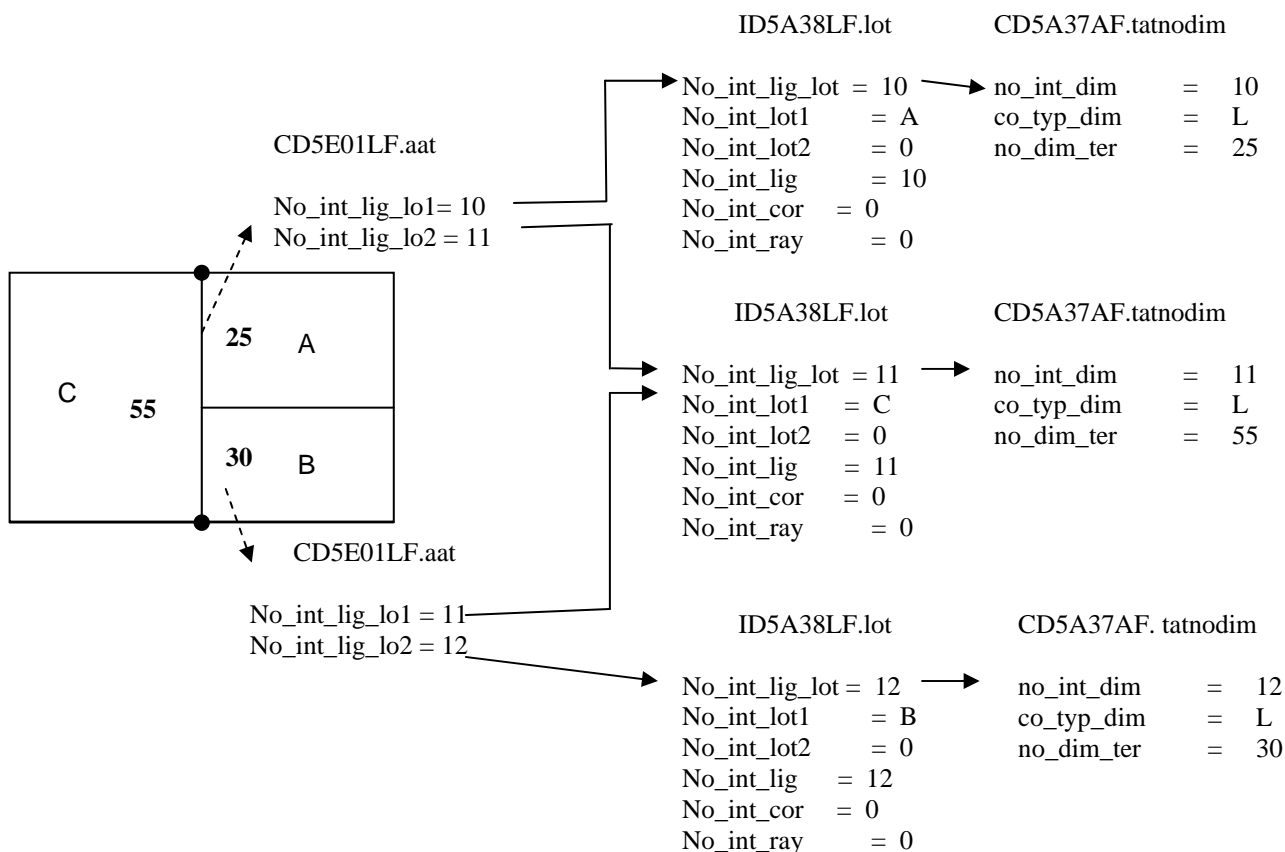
ID5A38LF.lot

CD5A37AF.tatnodim

No_int_lig_lot = 10
No_int_lot1 = A
No_int_lot2 = 0
No_int_lig = 10
No_int_cor = 0
No_int_ray = 0

no_int_dim = 10
co_typ_dim = L
no_dim_ter = 25

CD5E01LF.aat

No_int_lig_lo1= 10
No_int_lig_lo2 = 11

C
55
25
A
30
B

ID5A38LF.lot

CD5A37AF.tatnodim

No_int_lig_lot = 11
No_int_lot1 = C
No_int_lot2 = 0
No_int_lig = 11
No_int_cor = 0
No_int_ray = 0

no_int_dim = 11
co_typ_dim = L
no_dim_ter = 55

CD5E01LF.aat

No_int_lig_lo1 = 11
No_int_lig_lo2 = 12

ID5A38LF.lot

CD5A37AF. tatnodim

No_int_lig_lot = 12
No_int_lot1 = B
No_int_lot2 = 0
No_int_lig = 12
No_int_cor = 0
No_int_ray = 0

no_int_dim = 12
co_typ_dim = L
no_dim_ter = 30